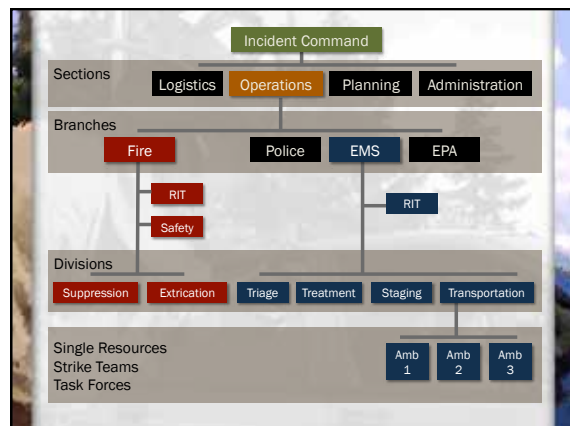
Incident Command

Sections
Logistics
Operations
Planning
Administration

Branches
Fire
Police
EMS
EPA

RIT
Safety
RIT

Divisions
Suppression
Extrication
Triage
Treatment
Staging
Transportation

Single Resources
Strike Teams
Task Forces

Amb 1
Amb 2
Amb 3